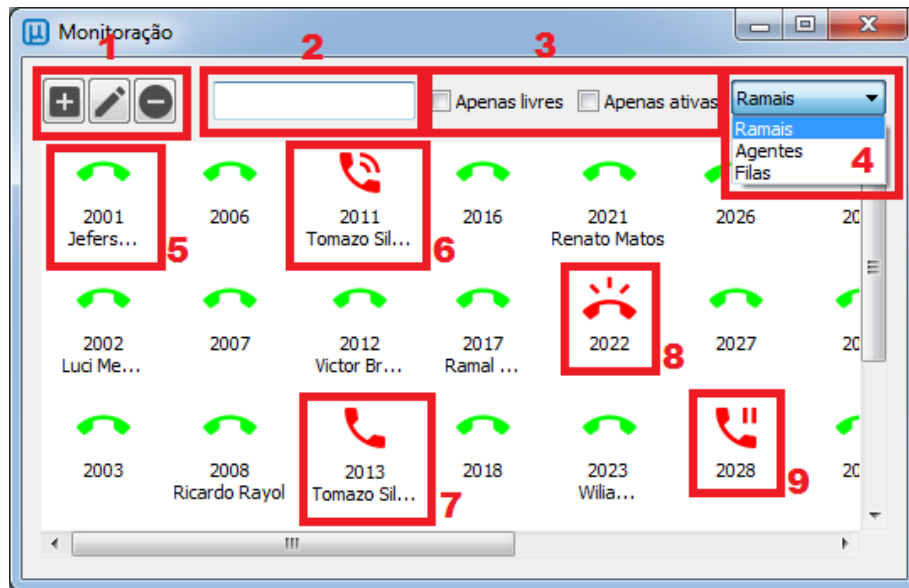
Monitoração

1 2 3

Apenas livres Apenas ativas

Ramais

Ramais
Agentes
Filas

4

2001 Jefers...
5
2006
2011 Tomazo Sil...
6
2016
2021 Renato Matos
2026
20

2002 Luci Me...
2007
2012 Victor Br...
2017 Ramal ...
2022
8
2027
20

2003
2008 Ricardo Rayol
2013 Tomazo Sil...
7
2018
2023 Wilia...
2028
9
20